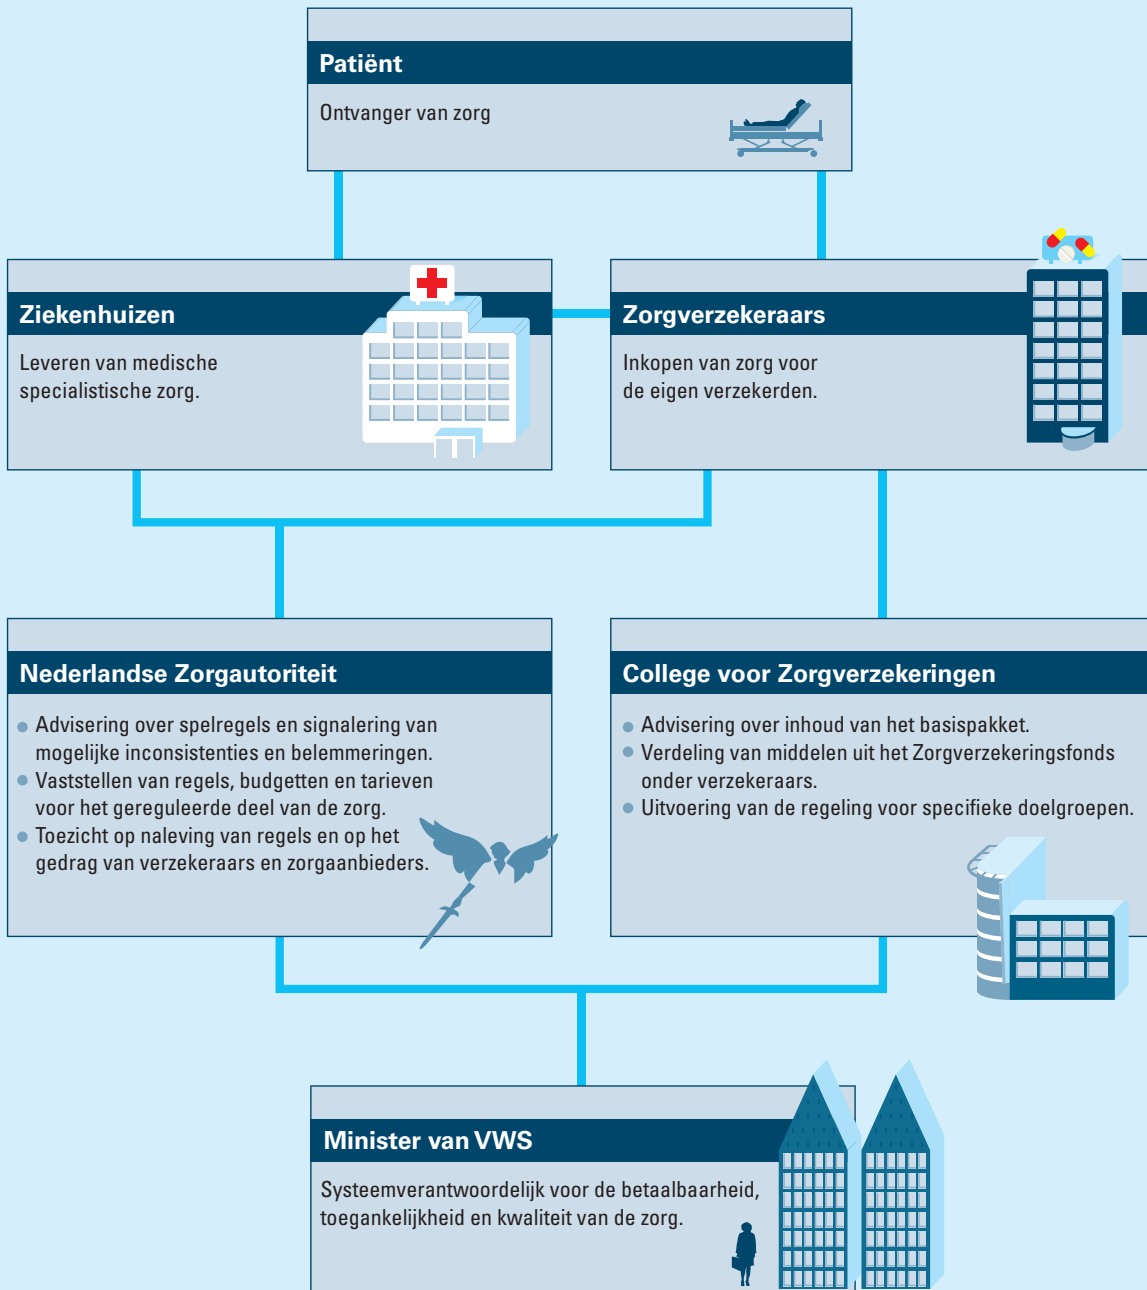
Patiënt

Ontvanger van zorg

Ziekenhuizen

Leveren van medische specialistische zorg.

Zorgverzekeraars

Inkopen van zorg voor de eigen verzekerden.

Nederlandse Zorgautoriteit

- Advisering over spelregels en signalering van mogelijke inconsistenties en belemmeringen.
- Vaststellen van regels, budgetten en tarieven voor het gereguleerde deel van de zorg.
- Toezicht op naleving van regels en op het gedrag van verzekeraars en zorgaanbieders.

College voor Zorgverzekeringen

- Advisering over inhoud van het basispakket.
- Verdeling van middelen uit het Zorgverzekeringsfonds onder verzekeraars.
- Uitvoering van de regeling voor specifieke doelgroepen.

Minister van VWS

Systeemverantwoordelijk voor de betaalbaarheid, toegankelijkheid en kwaliteit van de zorg.